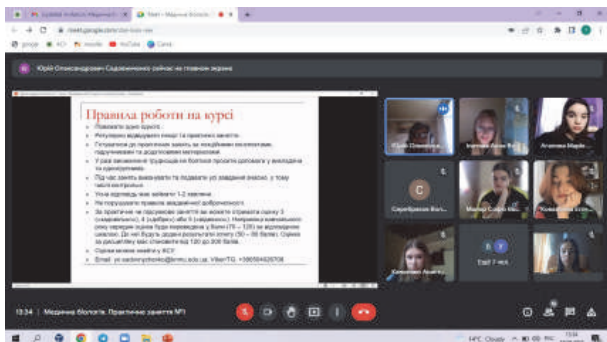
Meet – Медична біологія

meet.google.com

Юрій Олександрович Садовниченко сейчас на главном экране

Правила роботи на курсі

Поважати одне одного.

Регулярно відвідувати лекції та практичні заняття.

Готуватися до практичних занять за лекційними конспектами, підручниками та додатковими матеріалами.

У разі виникнення труднощів не боятися просити допомоги у викладача чи одногрупників.

Під час занять вимикати та подавати усі завдання вчасно, у тому числі контрольні.

Усна відповідь має займати 1-2 хвилини.

Не порушувати правила академічної доброчесності.

За практичне чи підсумкове заняття ви можете отримати оцінку 5 (відмінно), 4 (добре) або 3 (задовільно). Неправильна відповідь ... з наступним переводом у бали ... Оцінка за дисципліну має становити від 120 до 200 балів.

Оцінка можна знайти у АСУ.

Email: yo.sadovnychenko@knmu.edu.ua; Viber/TG: +380504426708

Юрій Олександрович

Ігнатова Анна Ві...

Агапова Марія

C

Сергійченко Вал...

Мигаль Софія Ма...

Чумак Вікторія

Семенченко Ангел...

Ещё 7 чел.

13:34 | Медична біологія. Практичне заняття №1

14°C Cloudy